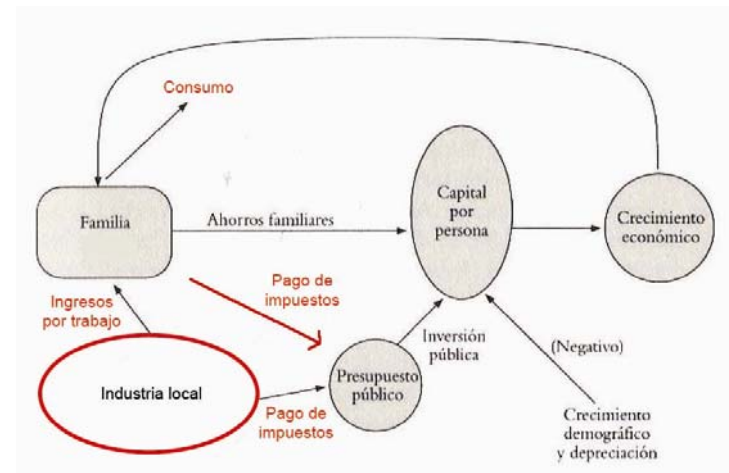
Consumo

Familia

Ahorros familiares

Capital por persona

Crecimiento económico

Pago de impuestos

Ingresos por trabajo

Inversión pública

(Negativo)

Industria local

Presupuesto público

Pago de impuestos

Crecimiento demográfico y depreciación